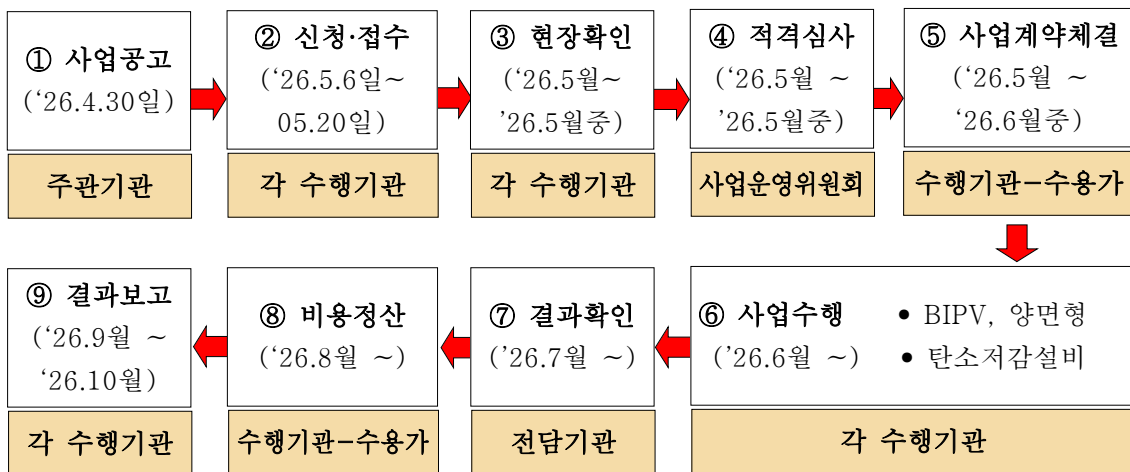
① 사업공고
(‘26.4.30일)

주관기관

② 신청·접수
(‘26.5.6일~ 05.20일)

각 수행기관

③ 현장확인
(‘26.5월~ ’26.5월중)

각 수행기관

④ 적격심사
(‘26.5월 ~ ’26.5월중)

사업운영위원회

⑤ 사업계약체결
(‘26.5월 ~ ‘26.6월중)

수행기관-수용가

⑥ 사업수행
(’26.6월 ~)

• BIPV, 양면형
• 탄소저감설비

각 수행기관

⑦ 결과확인
(’26.7월 ~)

전담기관

⑧ 비용정산
(‘26.8월 ~)

수행기관-수용가

⑨ 결과보고
(‘26.9월 ~ ‘26.10월)

각 수행기관